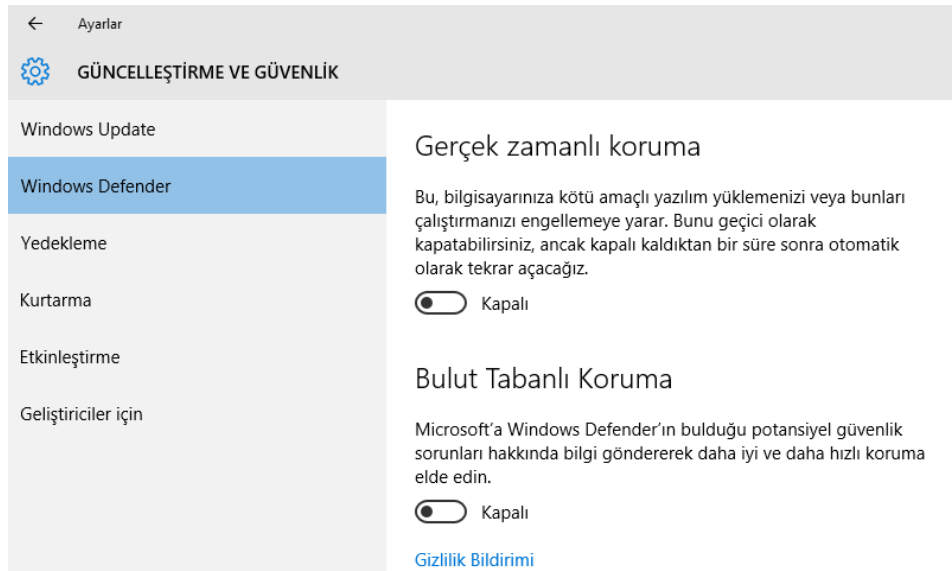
Ayarlar

GÜNCELLEŞTİRME VE GÜVENLİK

Windows Update

Windows Defender

Yedekleme

Kurtarma

Etkinleştirme

Geliştiriciler için

Gerçek zamanlı koruma

Bu, bilgisayarınıza kötü amaçlı yazılım yüklemenizi veya bunları çalıştırmanızı engellemeye yarar. Bunu geçici olarak kapatabilirsiniz, ancak kapalı kaldıktan bir süre sonra otomatik olarak tekrar açacağız.

Kapalı

Bulut Tabanlı Koruma

Microsoft'a Windows Defender'ın bulduğu potansiyel güvenlik sorunları hakkında bilgi göndererek daha iyi ve daha hızlı koruma elde edin.

Kapalı

Gizlilik Bildirimi